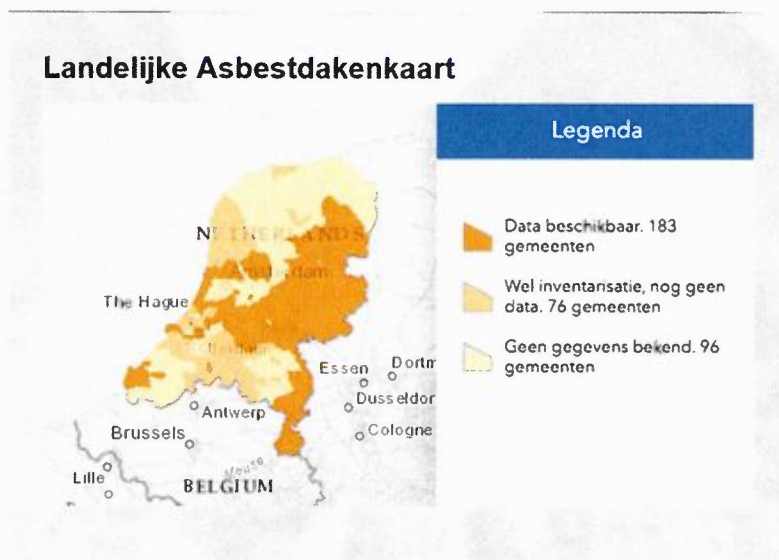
Landelijke Asbestdakenkaart

NETHERLANDS

Amsterdam

The Hague

Rotterdam

Essen

Dortm

Antwerp

Dusseldor

Brussels

Cologne

Lille

Meuse

BELGIUM

Legenda

Data beschikbaar. 183 gemeenten

Wel inventarisatie, nog geen data. 76 gemeenten

Geen gegevens bekend. 96 gemeenten